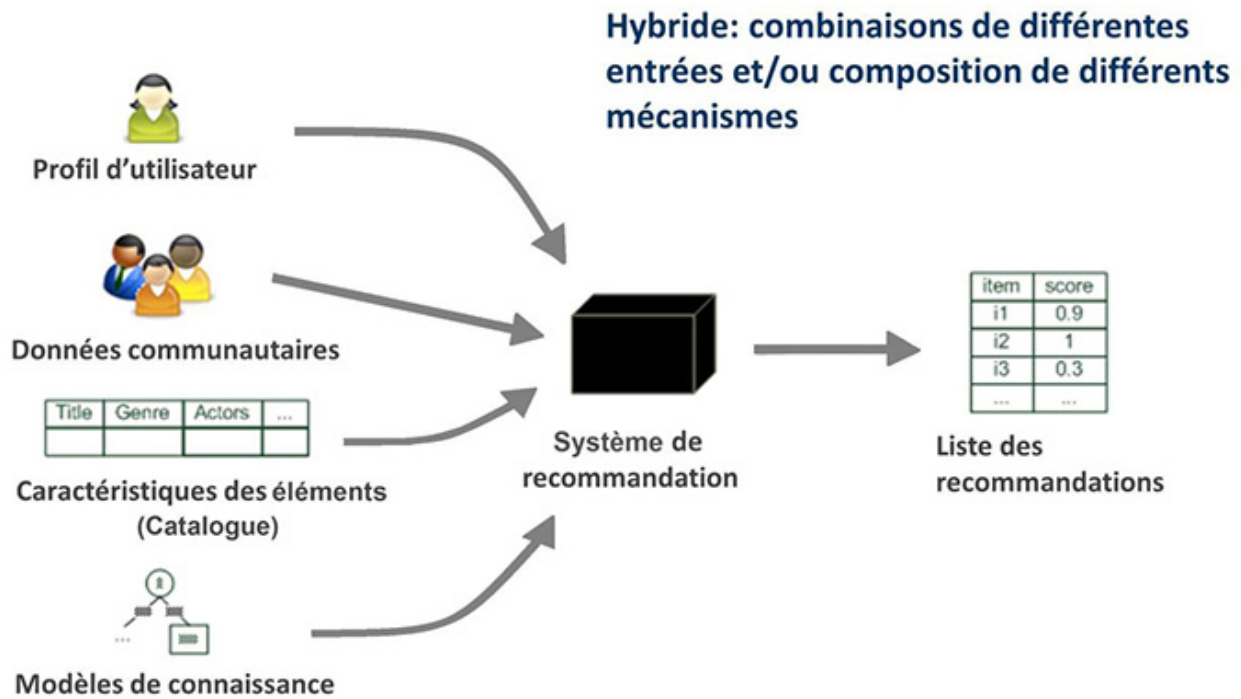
Hybride: combinaisons de différentes entrées et/ou composition de différents mécanismes

Profil d'utilisateur

Données communautaires

| Title | Genre | Actors | ... |
|---|---|---|---|
| | | | |

Caractéristiques des éléments (Catalogue)

...

Modèles de connaissance

Système de recommandation

| item | score |
|---|---|
| i1 | 0.9 |
| i2 | 1 |
| i3 | 0.3 |
| ... | ... |

Liste des recommandations